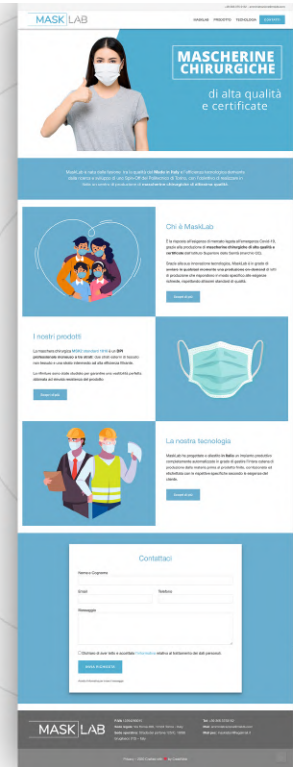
MASK LAB

MASCHERINE CHIRURGICHE

di alta qualità e certificate

Chi è MaskLab

Scopri di più

I nostri prodotti

Scopri di più

La nostra tecnologia

Scopri di più

Contattaci

Nome e Cognome

Email

Telefono

Messaggio

INVIA IL MESSAGGIO

MASK LAB

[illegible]